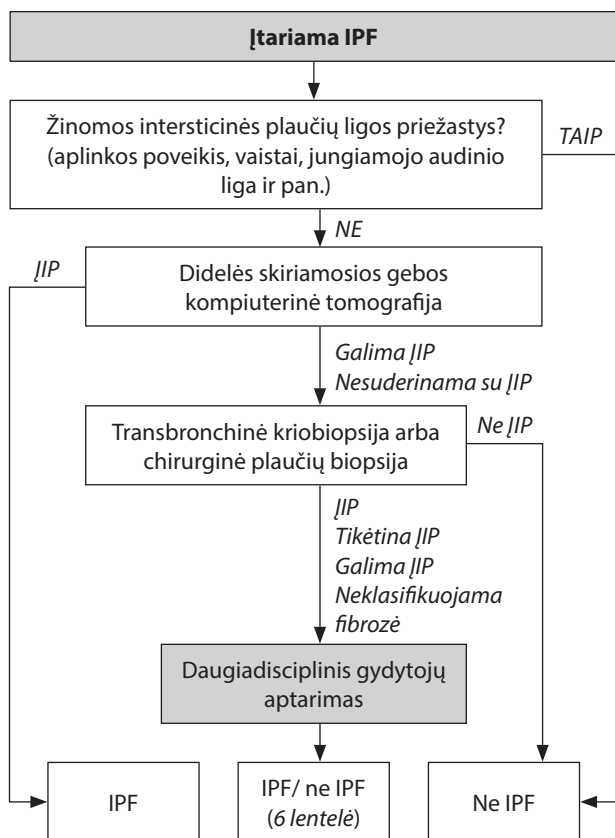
Įtariama IPF

Žinomos intersticinės plaučių ligos priežastys? (aplinkos poveikis, vaistai, jungiamojo audinio liga ir pan.)

TAIP

NE

ĮIP

Didelės skiriamosios gebos kompiuterinė tomografija

Galima ĮIP
Nesuderinama su ĮIP

Transbronchinė kriobiopsija arba chirurginė plaučių biopsija

Ne ĮIP

ĮIP
Tikėtina ĮIP
Galima ĮIP
Neklasifikuojama fibrozė

Daugiadisciplinis gydytojų aptarimas

IPF

IPF/ ne IPF (6 lentelė)

Ne IPF